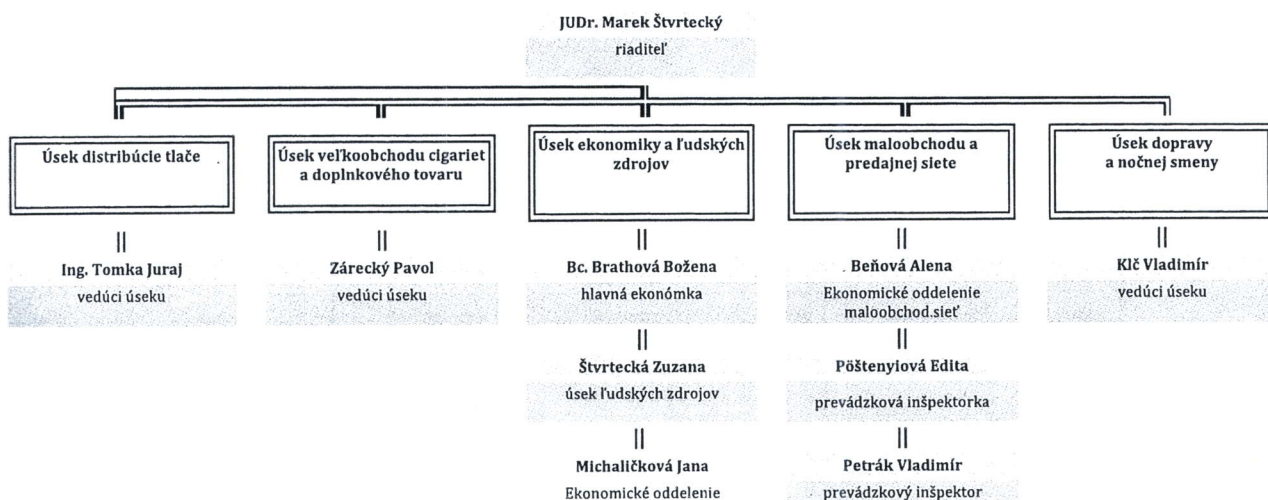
JUDr. Marek Štvrtecký
riaditeľ

Úsek distribúcie tlače

Ing. Tomka Juraj
vedúci úseku

Úsek veľkoobchodu cigariet a doplnkového tovaru

Zárecký Pavol
vedúci úseku

Úsek ekonomiky a ľudských zdrojov

Bc. Brathová Božena
hlavná ekonómka

Štvrtecká Zuzana
úsek ľudských zdrojov

Michaličková Jana
Ekonomické oddelenie

Úsek maloobchodu a predajnej siete

Beňová Alena
Ekonomické oddelenie maloobchod.sieť

Pöštenyiová Edita
prevádzková inšpektorka

Petrák Vladimír
prevádzkový inšpektor

Úsek dopravy a nočnej smeny

Klč Vladimír
vedúci úseku